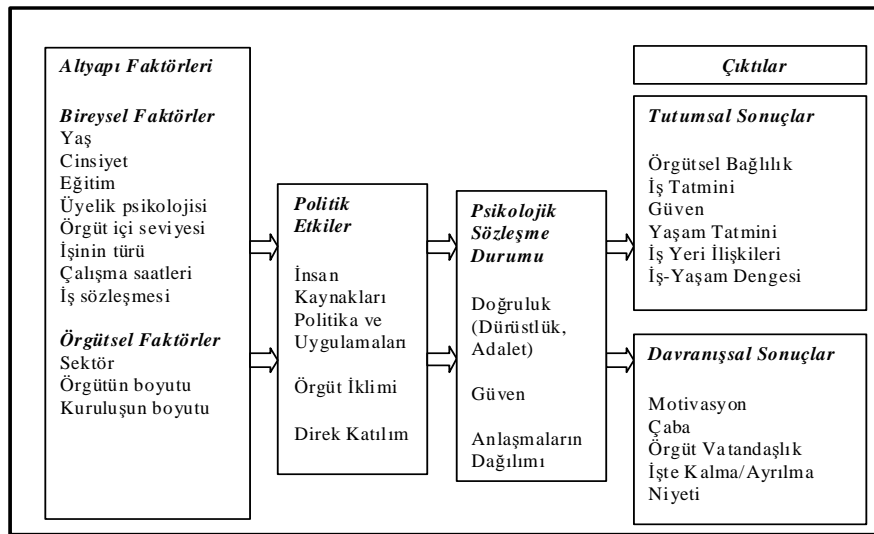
Altyapı Faktörleri

Bireysel Faktörler
Yaş
Cinsiyet
Eğitim
Üyelik psikolojisi
Örgüt içi seviyesi
İşinin türü
Çalışma saatleri
İş sözleşmesi

Örgütsel Faktörler
Sektör
Örgütün boyutu
Kuruluşun boyutu

Politik Etkiler

İnsan Kaynakları Politika ve Uygulamaları

Örgüt İklimi

Direk Katılım

Psikolojik Sözleşme Durumu

Doğruluk (Dürüstlük, Adalet)

Güven

Anlaşmaların Dağılımı

Çıktılar

Tutumsal Sonuçlar

Örgütsel Bağlılık
İş Tatmini
Güven
Yaşam Tatmini
İş Yeri İlişkileri
İş-Yaşam Dengesi

Davranışsal Sonuçlar

Motivasyon
Çaba
Örgüt Vatandaşlık
İşte Kalma/Ayrılma Niyeti